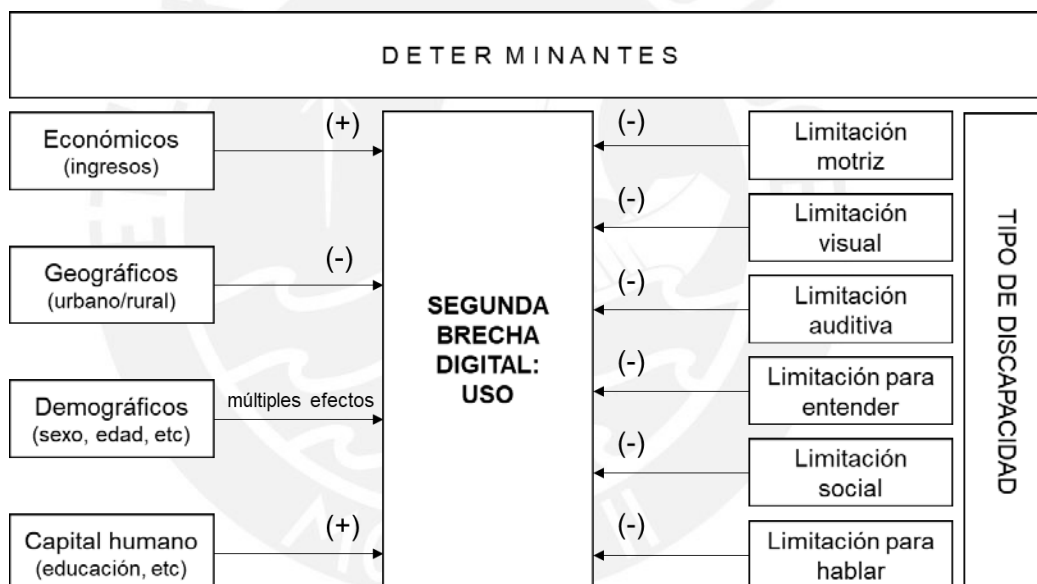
DETER MINANTES

Económicos (ingresos)

(+)

Geográficos (urbano/rural)

(-)

Demográficos (sexo, edad, etc)

múltiples efectos

Capital humano (educación, etc)

(+)

SEGUNDA BRECHA DIGITAL: USO

(-)

Limitación motriz

(-)

Limitación visual

(-)

Limitación auditiva

(-)

Limitación para entender

(-)

Limitación social

(-)

Limitación para hablar

TIPO DE DISCAPACIDAD